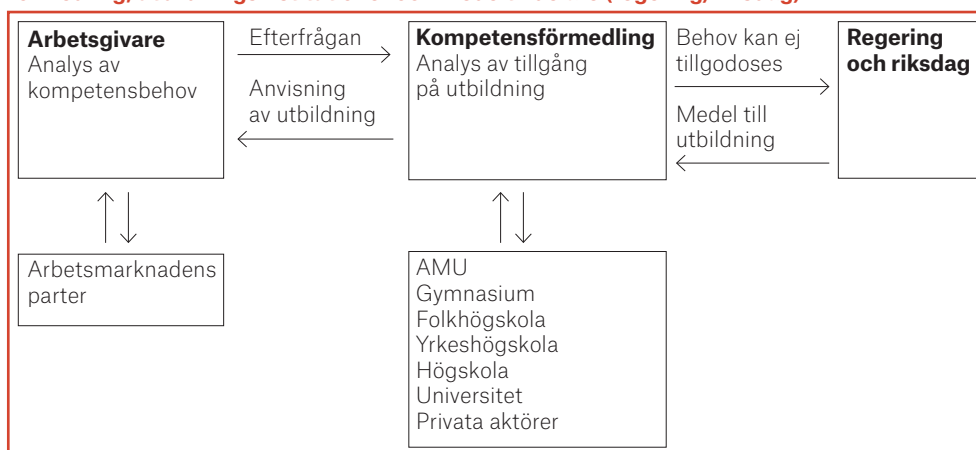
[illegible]

Arbetsgivare
Analys av kompetensbehov

Efterfrågan

Anvisning av utbildning

Kompetensförmedling
Analys av tillgång på utbildning

Behov kan ej tillgodoses

Medel till utbildning

Regering och riksdag

Arbetsmarknadens parter

AMU
Gymnasium
Folkhögskola
Yrkeshögskola
Högskola
Universitet
Privata aktörer